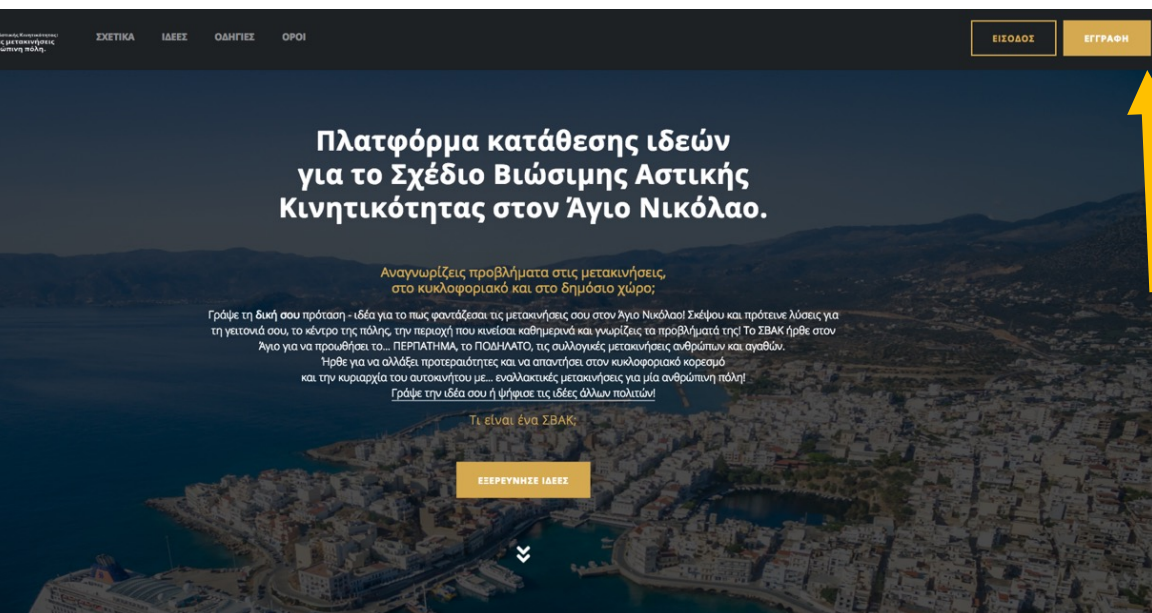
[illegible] μετακινήσεις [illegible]ώπινη πόλη.

ΣΧΕΤΙΚΑ ΙΔΕΕΣ ΟΔΗΓΙΕΣ ΟΡΟΙ

ΕΙΣΟΔΟΣ ΕΓΓΡΑΦΗ

Πλατφόρμα κατάθεσης ιδεών για το Σχέδιο Βιώσιμης Αστικής Κινητικότητας στον Άγιο Νικόλαο.

Αναγνωρίζεις προβλήματα στις μετακινήσεις, στο κυκλοφοριακό και στο δημόσιο χώρο;

Γράψε τη δική σου πρόταση - ιδέα για το πως φαντάζεσαι τις μετακινήσεις σου στον Άγιο Νικόλαο! Σκέψου και πρότεινε λύσεις για τη γειτονιά σου, το κέντρο της πόλης, την περιοχή που κινείσαι καθημερινά και γνωρίζεις τα προβλήματά της! Το ΣΒΑΚ ήρθε στον Άγιο για να προωθήσει το... ΠΕΡΠΑΤΗΜΑ, το ΠΟΔΗΛΑΤΟ, τις συλλογικές μετακινήσεις ανθρώπων και αγαθών. Ήρθε για να αλλάξει προτεραιότητες και να απαντήσει στον κυκλοφοριακό κορεσμό και την κυριαρχία του αυτοκινήτου με... εναλλακτικές μετακινήσεις για μία ανθρώπινη πόλη! Γράψε την ιδέα σου ή ψήφισε τις ιδέες άλλων πολιτών!

Τι είναι ένα ΣΒΑΚ;

ΕΞΕΡΕΥΝΗΣΕ ΙΔΕΕΣ